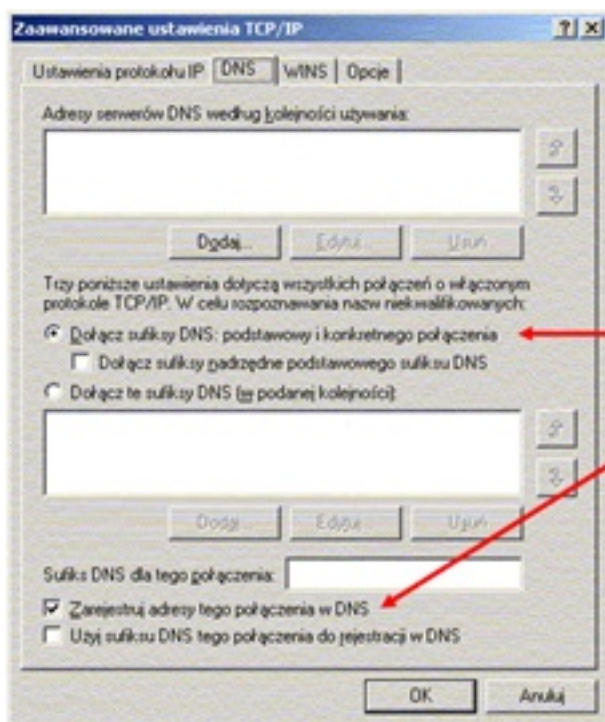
Zaawansowane ustawienia TCP/IP

?
×

Ustawienia protokołu IP
DNS
WINS
Opcje

Adresy serwerów DNS według kolejności używania:

Dodaj...
Edytuj...
Usuń

Trzy poniższe ustawienia dotyczą wszystkich połączeń o włączonym protokole TCP/IP. W celu rozpoznawania nazw niekwalifikowanych:

Dołącz sufiksy DNS: podstawowy i konkretnego połączenia

Dołącz sufiksy nadrzędne podstawowego sufiksu DNS

Dołącz te sufiksy DNS (w podanej kolejności):

Dodaj...
Edytuj...
Usuń

Sufiks DNS dla tego połączenia:

Zarejestruj adresy tego połączenia w DNS

Użyj sufiksu DNS tego połączenia do rejestracji w DNS

OK
Anuluj